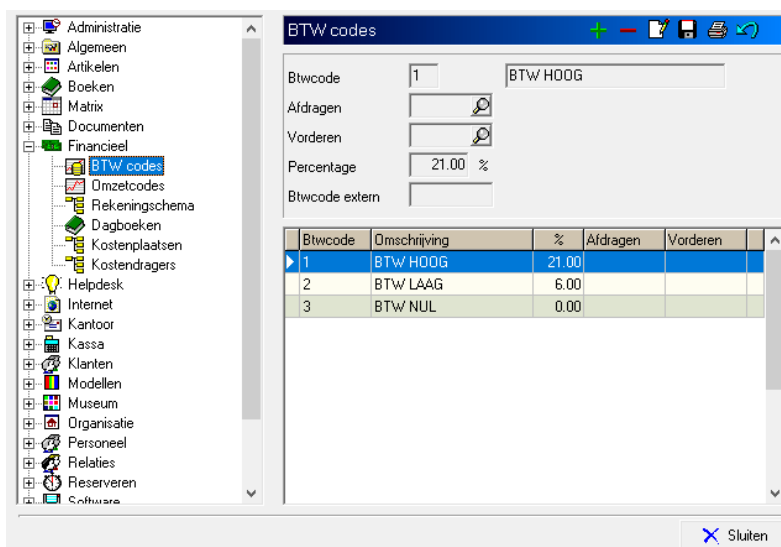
Administratie
Algemeen
Artikelen
Boeken
Matrix
Documenten
Financieel
BTW codes
Omzetcodes
Rekeningschema
Dagboeken
Kostenplaatsen
Kostendragers
Helpdesk
Internet
Kantoor
Kassa
Klanten
Modellen
Museum
Organisatie
Personeel
Relaties
Reserveren
Software

BTW codes

Btwcode 1 BTW HOOG
Afdragen
Vorderen
Percentage 21.00 %
Btwcode extern

| Btwcode | Omschrijving | % | Afdragen | Vorderen |
|---|---|---|---|---|
| 1 | BTW HOOG | 21.00 | | |
| 2 | BTW LAAG | 6.00 | | |
| 3 | BTW NUL | 0.00 | | |

Sluiten